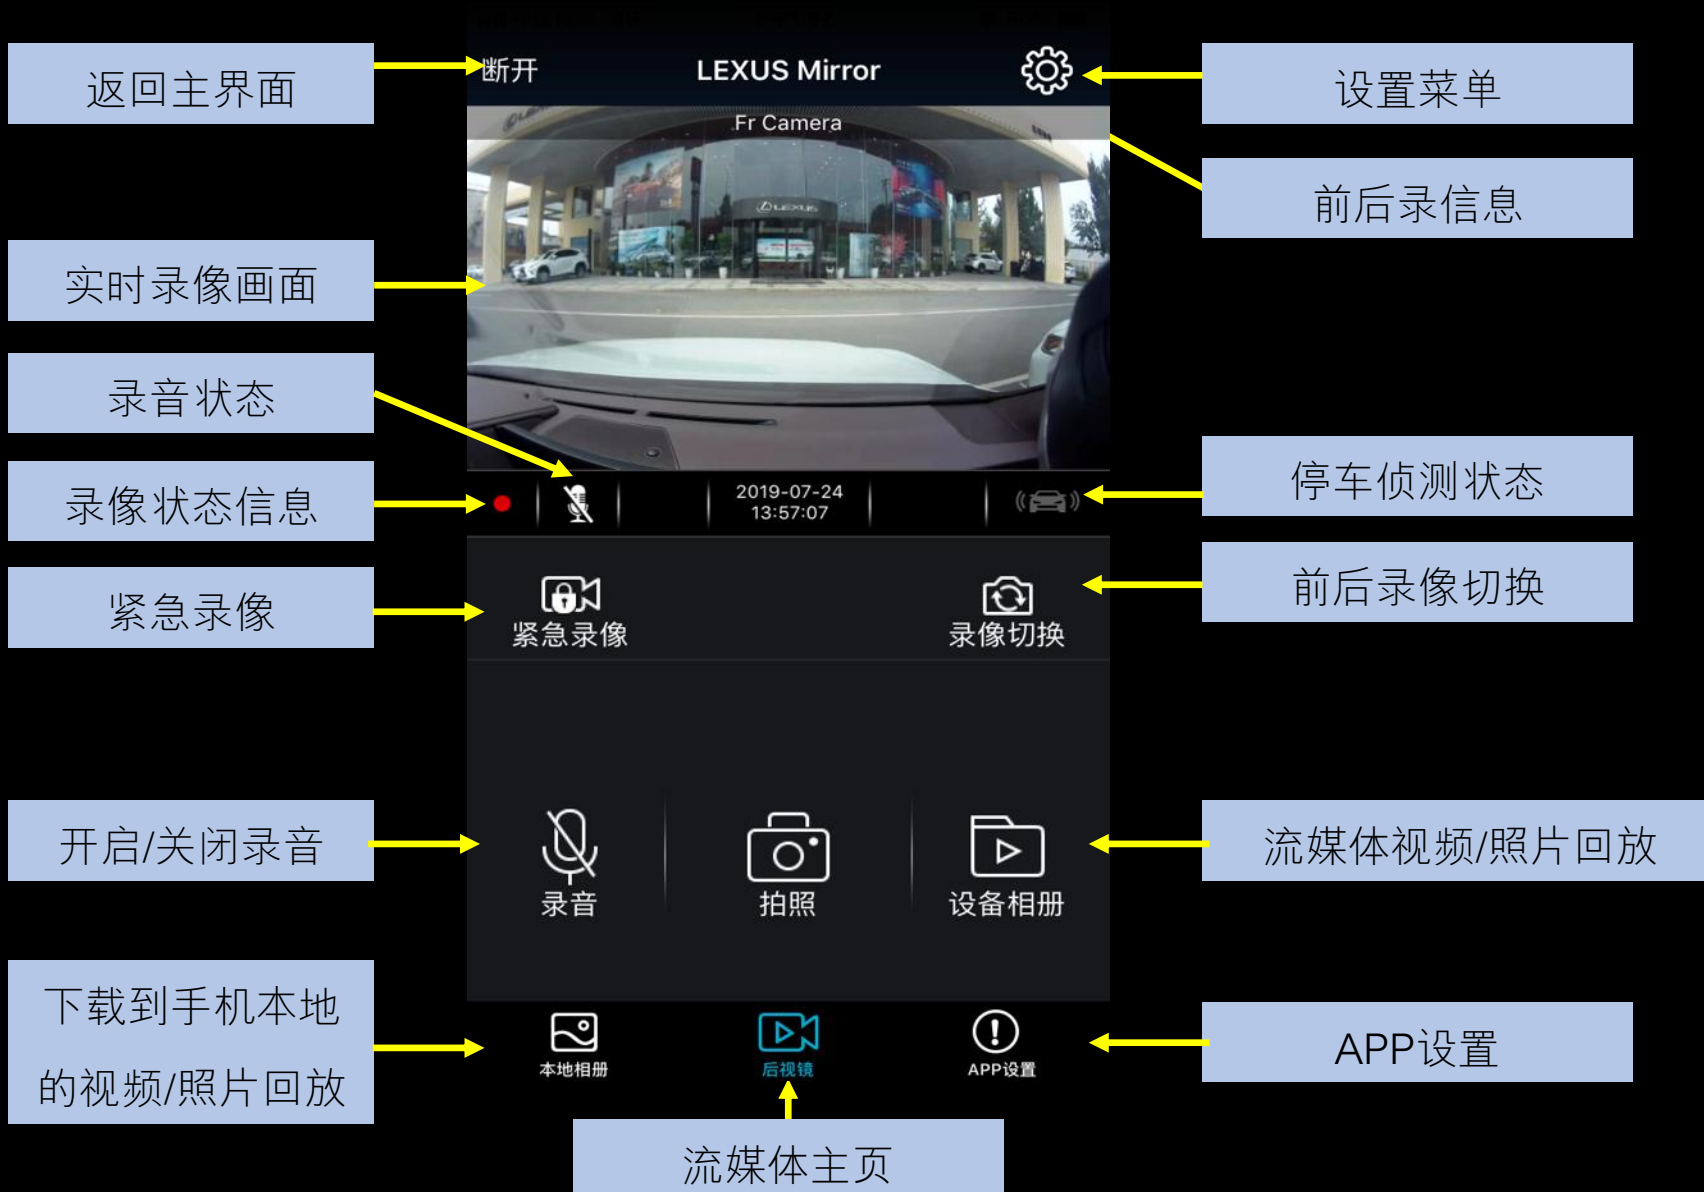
返回主界面

断开

LEXUS Mirror

设置菜单

Fr Camera

前后录信息

实时录像画面

录音状态

录像状态信息

2019-07-24
13:57:07

停车侦测状态

紧急录像

紧急录像

录像切换

前后录像切换

开启/关闭录音

录音

拍照

设备相册

流媒体视频/照片回放

下载到手机本地的视频/照片回放

本地相册

后视镜

APP设置

APP设置

流媒体主页